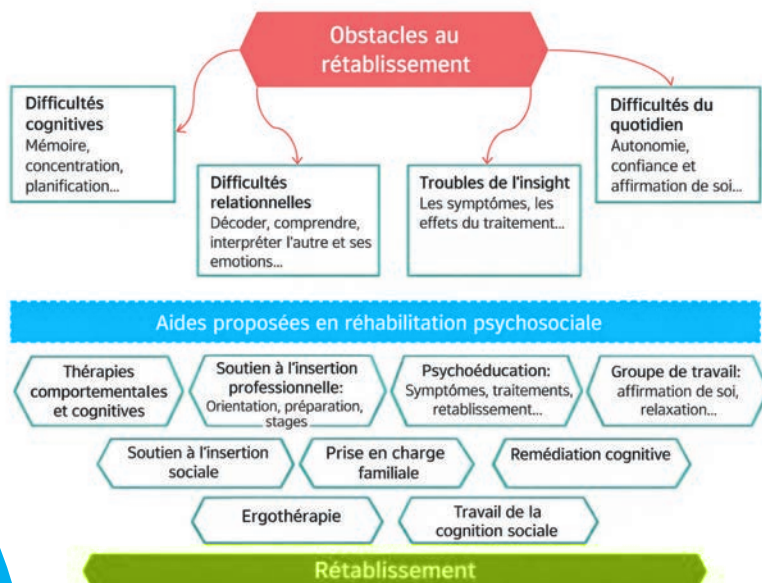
Obstacles au rétablissement

**Difficultés cognitives**
Mémoire, concentration, planification...

**Difficultés relationnelles**
Décoder, comprendre, interpréter l'autre et ses emotions...

**Troubles de l'insight**
Les symptômes, les effets du traitement...

**Difficultés du quotidien**
Autonomie, confiance et affirmation de soi...

Aides proposées en réhabilitation psychosociale

Thérapies comportementales et cognitives

Soutien à l'insertion professionnelle: Orientation, préparation, stages

Psychoéducation: Symptômes, traitements, retablissement...

Groupe de travail: affirmation de soi, relaxation...

Soutien à l'insertion sociale

Prise en charge familiale

Remédiation cognitive

Ergothérapie

Travail de la cognition sociale

Rétablissement